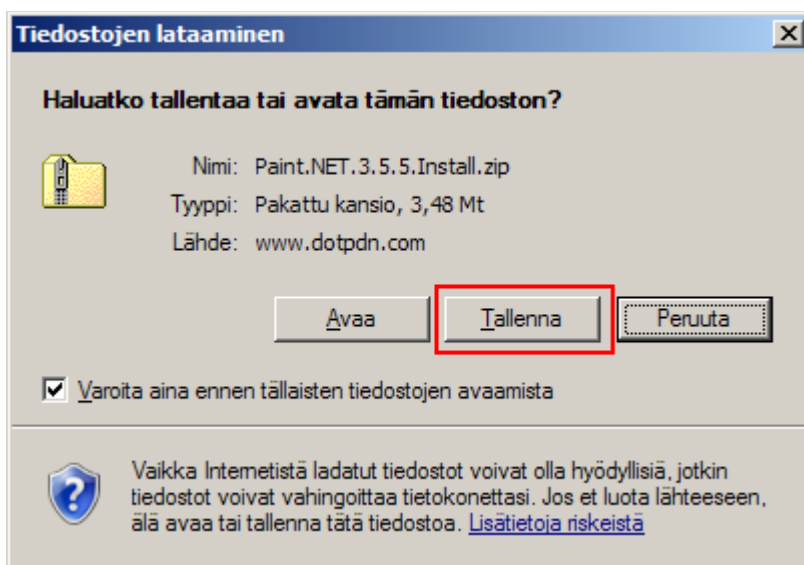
Tiedostojen lataaminen

Haluatko tallentaa tai avata tämän tiedoston?

Nimi: Paint.NET.3.5.5.Install.zip
Tyyppi: Pakattu kansio, 3,48 Mt
Lähde: www.dotpdn.com

Avaa Tallenna Peruuta

Varoita aina ennen tällaisten tiedostojen avaamista

Vaikka Internetistä ladatut tiedostot voivat olla hyödyllisiä, jotkin tiedostot voivat vahingoittaa tietokonettasi. Jos et luota lähteeseen, älä avaa tai tallenna tätä tiedostoa. Lisätietoja riskeistä